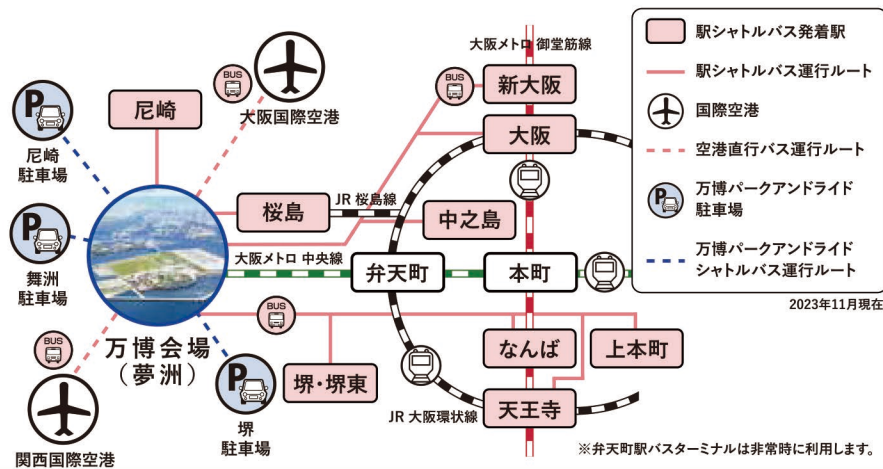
大阪メトロ 御堂筋線

尼崎
大阪国際空港
新大阪
大阪
尼崎
駐車場
JR 桜島線
桜島
中之島
舞洲
駐車場
大阪メトロ 中央線
弁天町
本町
万博会場
（夢洲）
なんば
上本町
堺・堺東
堺
駐車場
天王寺
JR 大阪環状線
関西国際空港

駅シャトルバス発着駅
駅シャトルバス運行ルート
国際空港
空港直行バス運行ルート
万博パークアンドライド
駐車場
万博パークアンドライド
シャトルバス運行ルート
2023年11月現在

BUS
BUS
BUS
BUS

※弁天町駅バスターミナルは非常時に利用します。